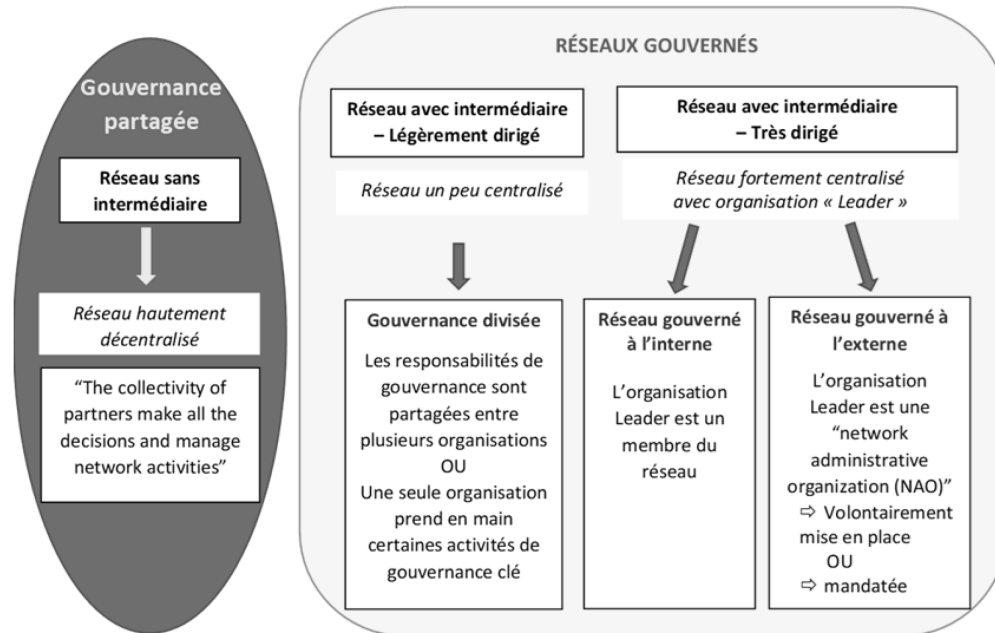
Gouvernance partagée

Réseau sans intermédiaire

Réseau hautement décentralisé

"The collectivity of partners make all the decisions and manage network activities"

RÉSEAUX GOUVERNÉS

Réseau avec intermédiaire – Légèrement dirigé

Réseau un peu centralisé

Réseau avec intermédiaire – Très dirigé

Réseau fortement centralisé avec organisation « Leader »

Gouvernance divisée

Les responsabilités de gouvernance sont partagées entre plusieurs organisations
OU
Une seule organisation prend en main certaines activités de gouvernance clé

Réseau gouverné à l'interne

L'organisation Leader est un membre du réseau

Réseau gouverné à l'externe

L'organisation Leader est une "network administrative organization (NAO)"
⇨ Volontairement mise en place
OU
⇨ mandatée